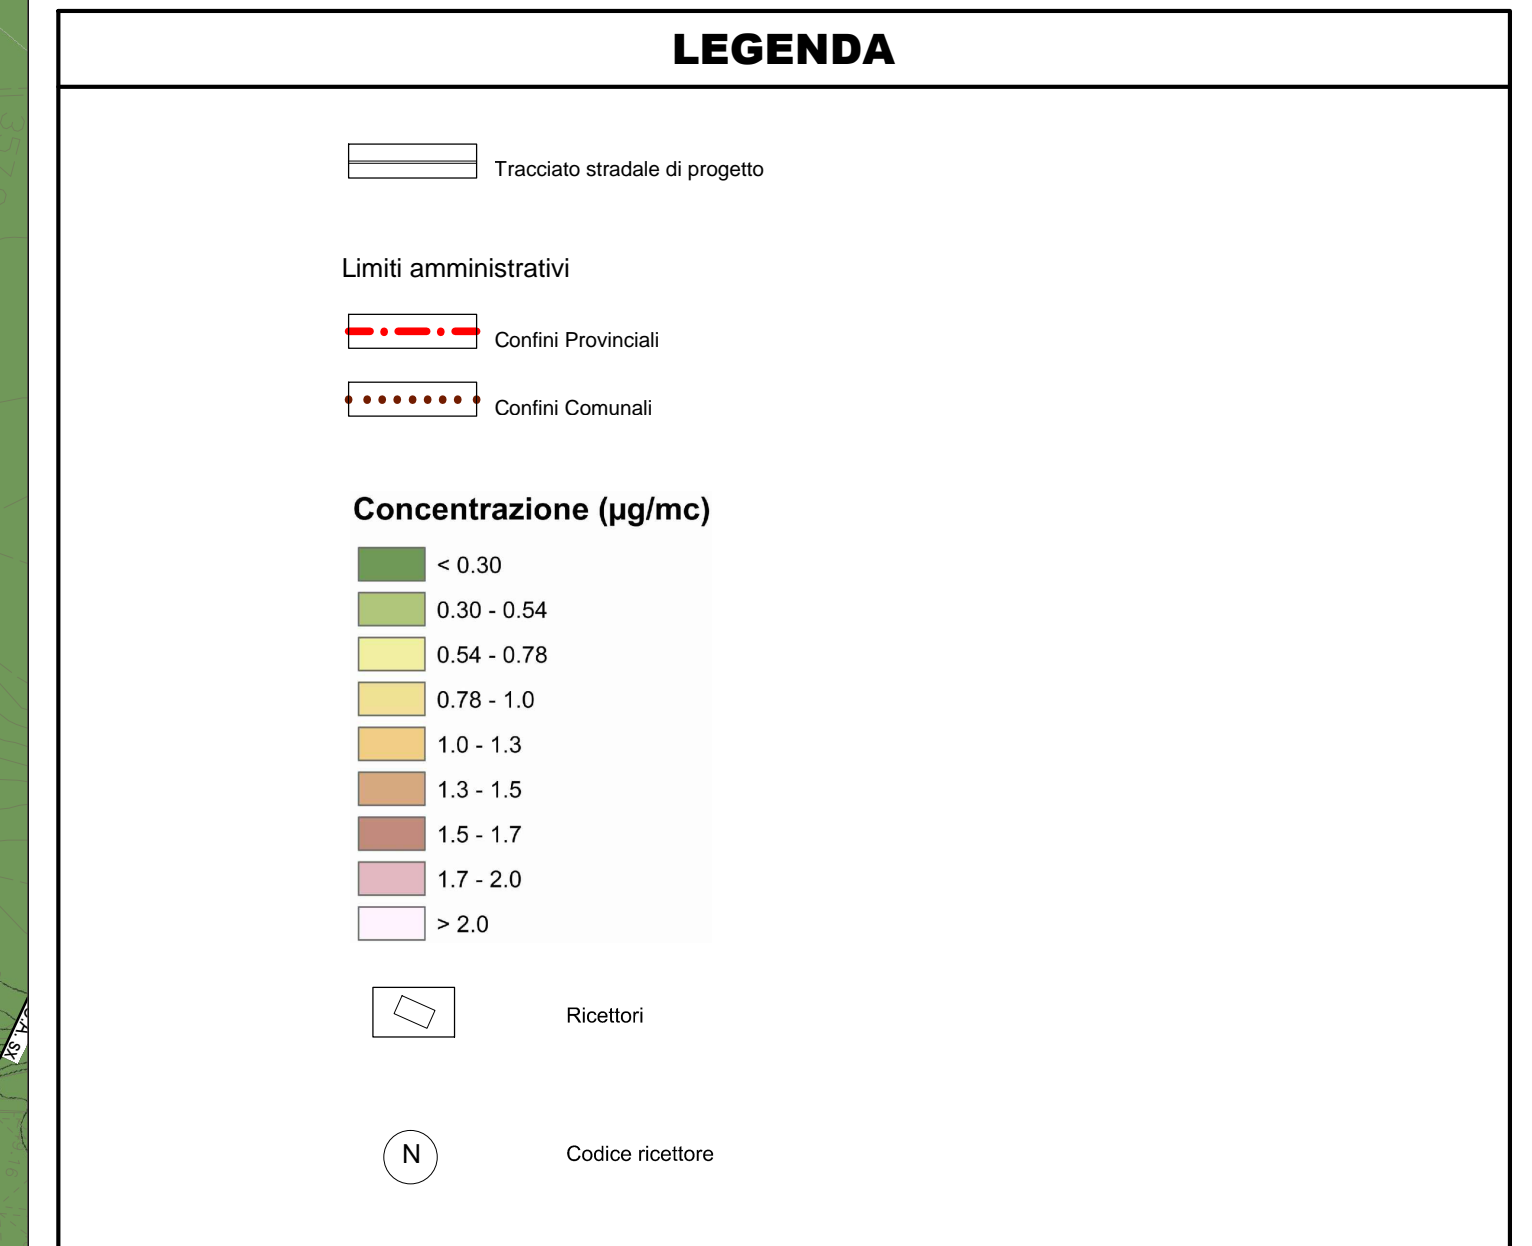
LEGENDA

Tracciato stradale di progetto

Limiti amministrativi

Confini Provinciali

Confini Comunali

Concentrazione (μg/mc)

< 0.30
0.30 - 0.54
0.54 - 0.78
0.78 - 1.0
1.0 - 1.3
1.3 - 1.5
1.5 - 1.7
1.7 - 2.0
> 2.0

Ricettori

N

Codice ricettore